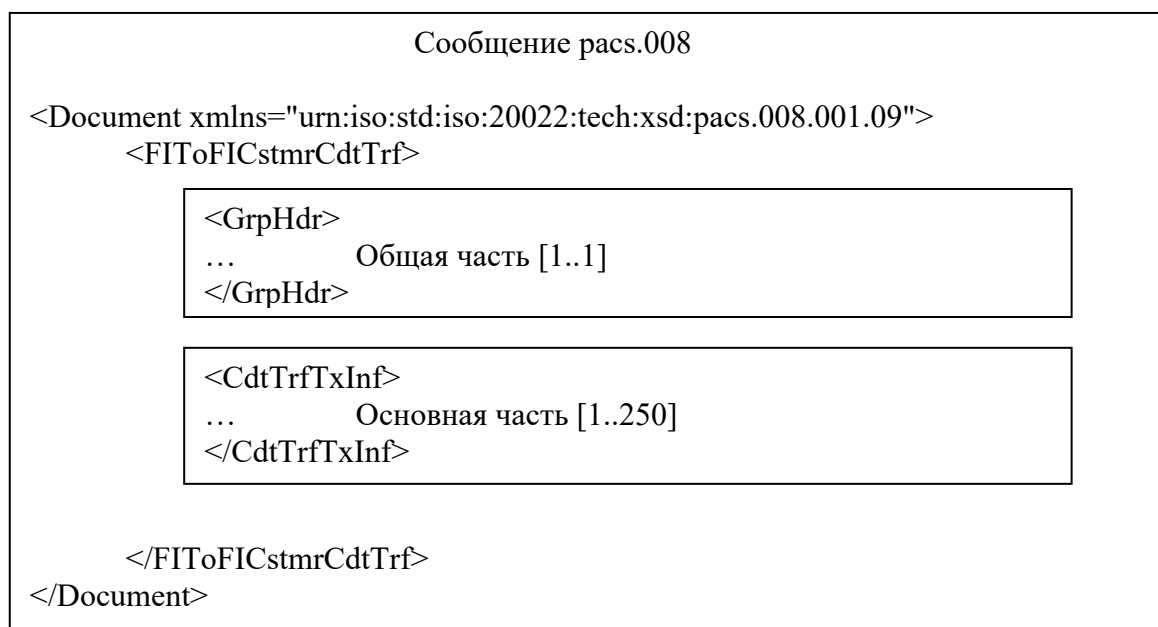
Сообщение pacs.008

<Document xmlns="urn:iso:std:iso:20022:tech:xsd:pacs.008.001.09">
<FIToFICstmrCdtTrf>

<GrpHdr>
… Общая часть [1..1]
</GrpHdr>

<CdtTrfTxInf>
… Основная часть [1..250]
</CdtTrfTxInf>

</FIToFICstmrCdtTrf>
</Document>